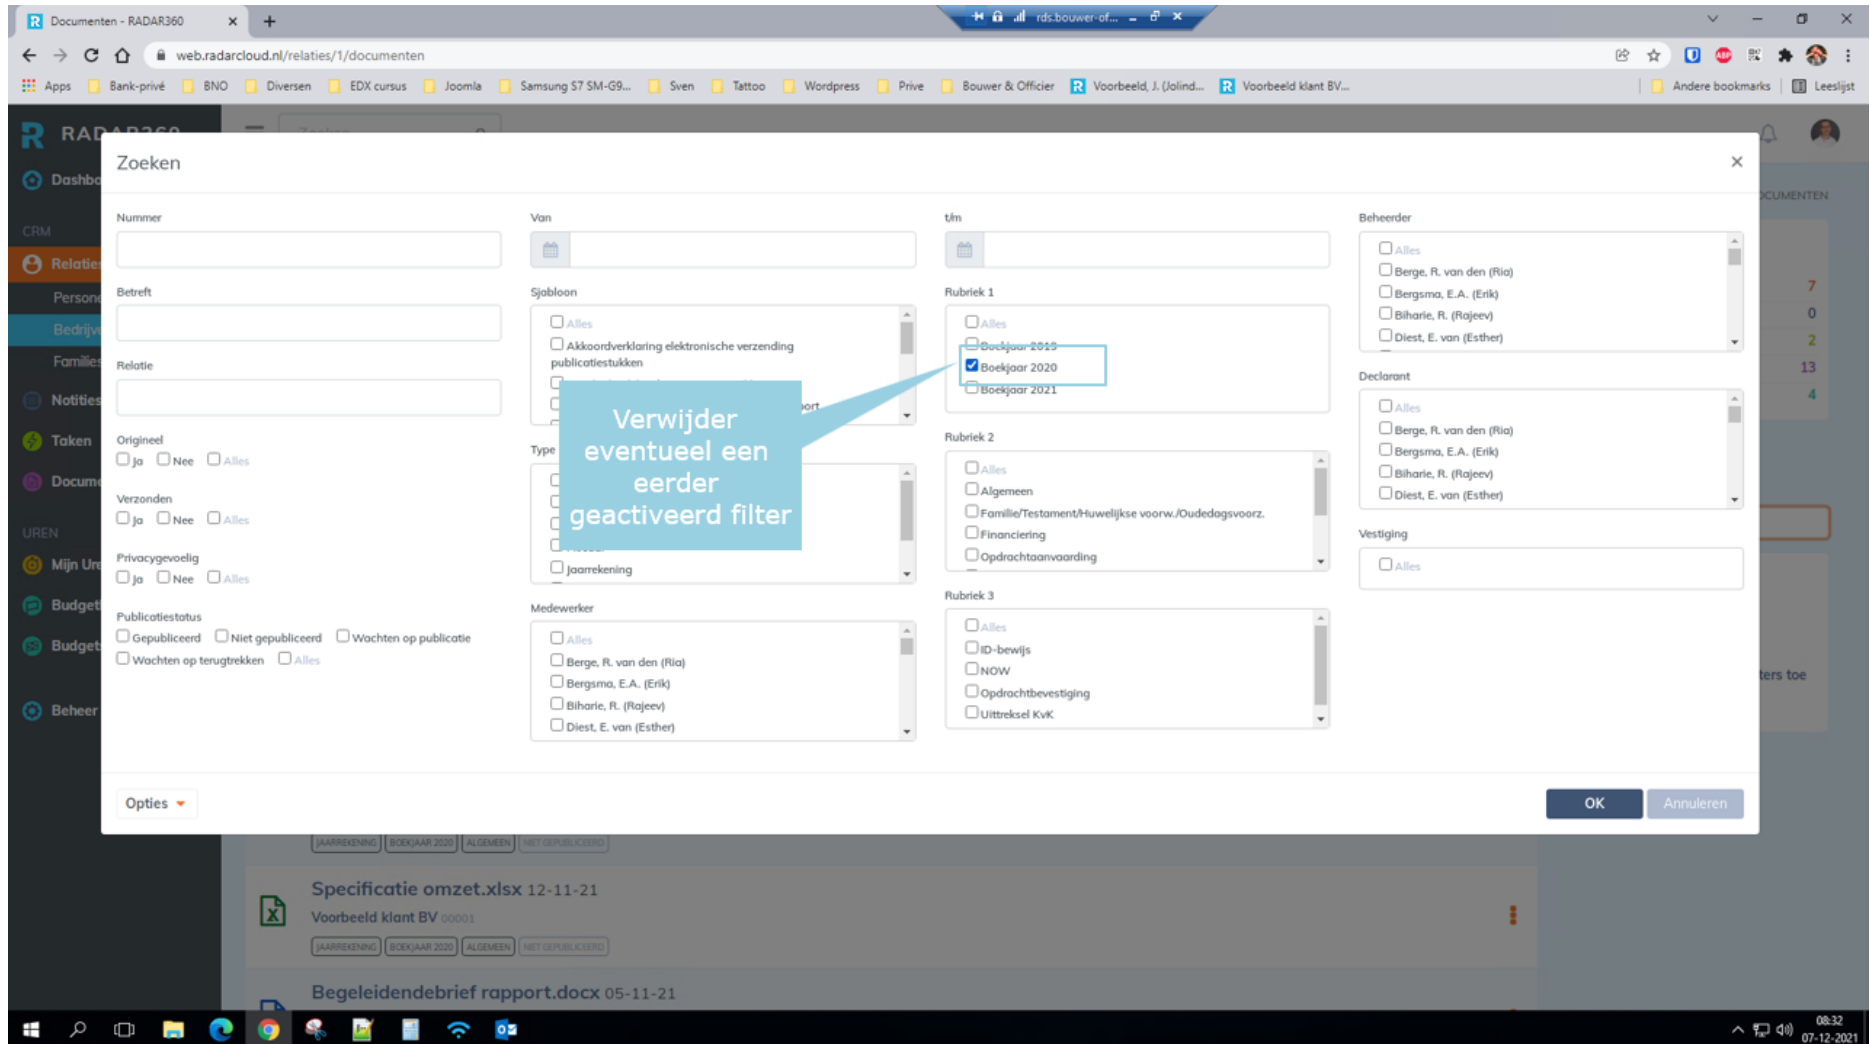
Documenten - RADAR360

rds.bouwer-of...

web.radarcloud.nl/relaties/1/documenten

Apps | Bank-privé | BNO | Diversen | EDX cursus | Joomla | Samsung S7 SM-G9... | Sven | Tattoo | Wordpress | Prive | Bouwer & Officier | Voorbeeld, J. (Jolind... | Voorbeeld klant BV... | Andere bookmarks | Leeslijst

RADAR360
Dashbo
CRM
Relaties
Persone
Bedrijv
Families
Notities
Taken
Docum
UREN
Mijn Ur
Budget
Budget
Beheer

Zoeken

Nummer

Betreft

Relatie

Origineel
Ja Nee Alles

Verzonden
Ja Nee Alles

Privacygevoelig
Ja Nee Alles

Publicatiestatus
Gepubliceerd Niet gepubliceerd Wachten op publicatie
Wachten op terugtrekken Alles

Van

Sjabloon
Alles
Akkoordverklaring elektronische verzending publicatiestukken
ort

Type
Jaarrekening

Medewerker
Alles
Berge, R. van den (Ria)
Bergsma, E.A. (Erik)
Biharie, R. (Rajeev)
Diest, E. van (Esther)

t/m

Rubriek 1
Alles
Boekjaar 2019
Boekjaar 2020
Boekjaar 2021

Rubriek 2
Alles
Algemeen
Familie/Testament/Huwelijkse voorw./Oudedagsvoorz.
Financiering
Opdrachtaanvaarding

Rubriek 3
Alles
ID-bewijs
NOW
Opdrachtbevestiging
Uittreksel KvK

Beheerder
Alles
Berge, R. van den (Ria)
Bergsma, E.A. (Erik)
Biharie, R. (Rajeev)
Diest, E. van (Esther)

Declarant
Alles
Berge, R. van den (Ria)
Bergsma, E.A. (Erik)
Biharie, R. (Rajeev)
Diest, E. van (Esther)

Vestiging
Alles

Verwijder eventueel een eerder geactiveerd filter

Opties

OK Annuleren

CUMENTEN
7
0
2
13
4
ters toe

JAARREKENING BOEKJAAR 2020 ALGEMEEN NIET GEPUBLICEERD

Specificatie omzet.xlsx 12-11-21
Voorbeeld klant BV 00001
JAARREKENING BOEKJAAR 2020 ALGEMEEN NIET GEPUBLICEERD

Begeleidendebrief rapport.docx 05-11-21

08:32
07-12-2021